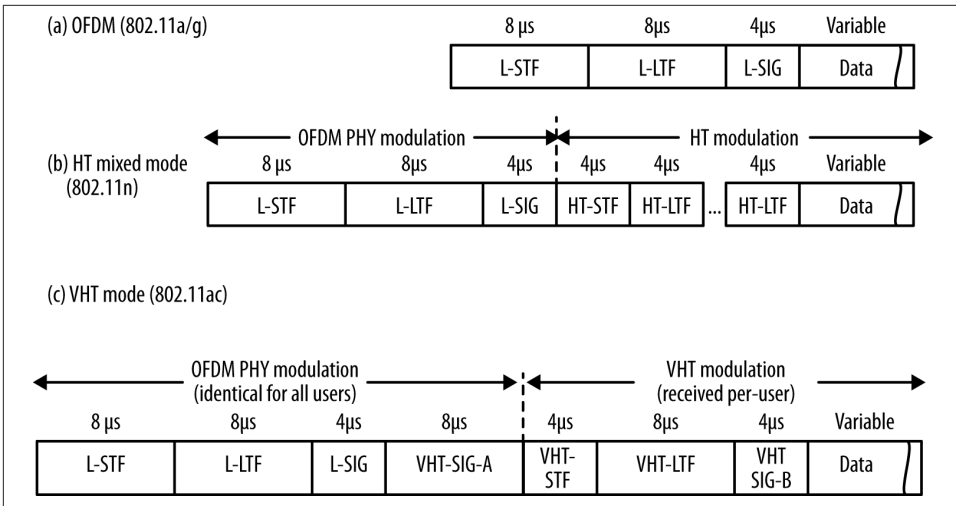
(a) OFDM (802.11a/g)

8 µs 8µs 4µs Variable

L-STF L-LTF L-SIG Data

OFDM PHY modulation HT modulation

(b) HT mixed mode (802.11n)

8 µs 8µs 4µs 4µs 4µs 4µs Variable

L-STF L-LTF L-SIG HT-STF HT-LTF ... HT-LTF Data

(c) VHT mode (802.11ac)

OFDM PHY modulation (identical for all users)

VHT modulation (received per-user)

8 µs 8µs 4µs 8µs 4µs 8µs 4µs Variable

L-STF L-LTF L-SIG VHT-SIG-A VHT-STF VHT-LTF VHT SIG-B Data